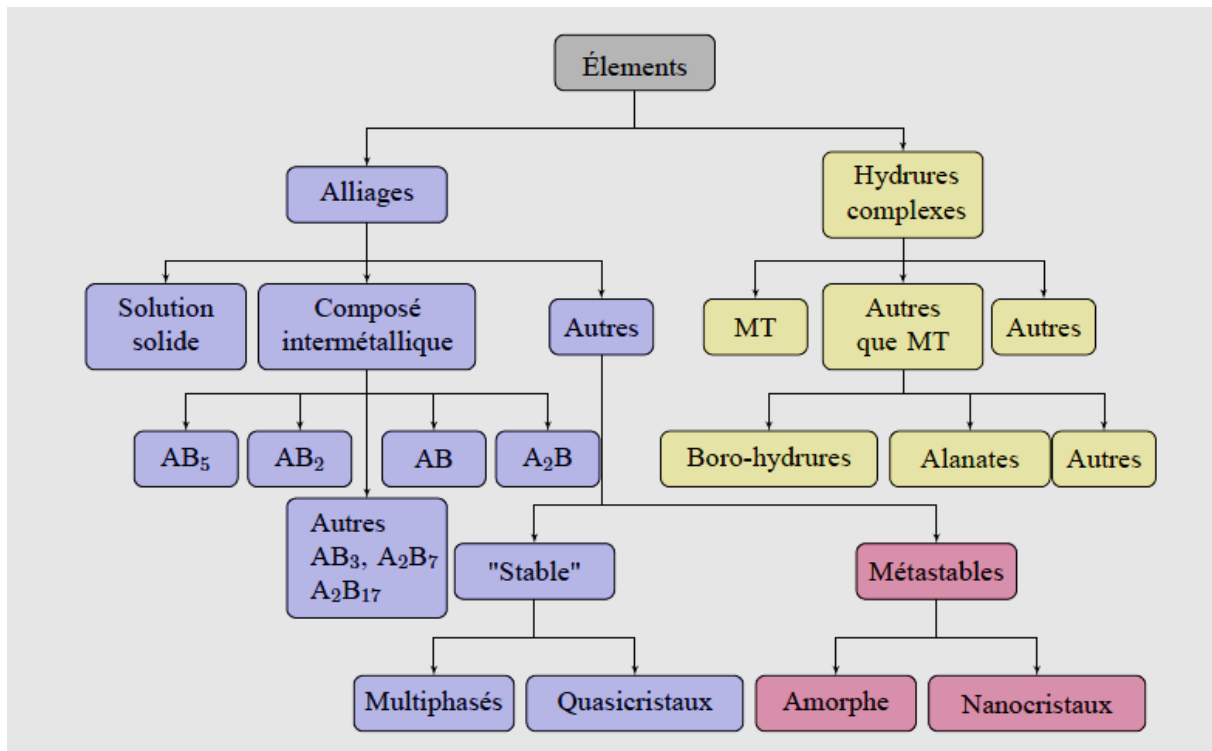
Élements

Alliages

Hydrures complexes

Solution solide

Composé intermétallique

Autres

MT

Autres que MT

Autres

$AB_5$

$AB_2$

AB

$A_2B$

Boro-hydrures

Alanates

Autres

Autres $AB_3$, $A_2B_7$ $A_2B_{17}$

"Stable"

Métastables

Multiphasés

Quasicristaux

Amorphe

Nanocristaux